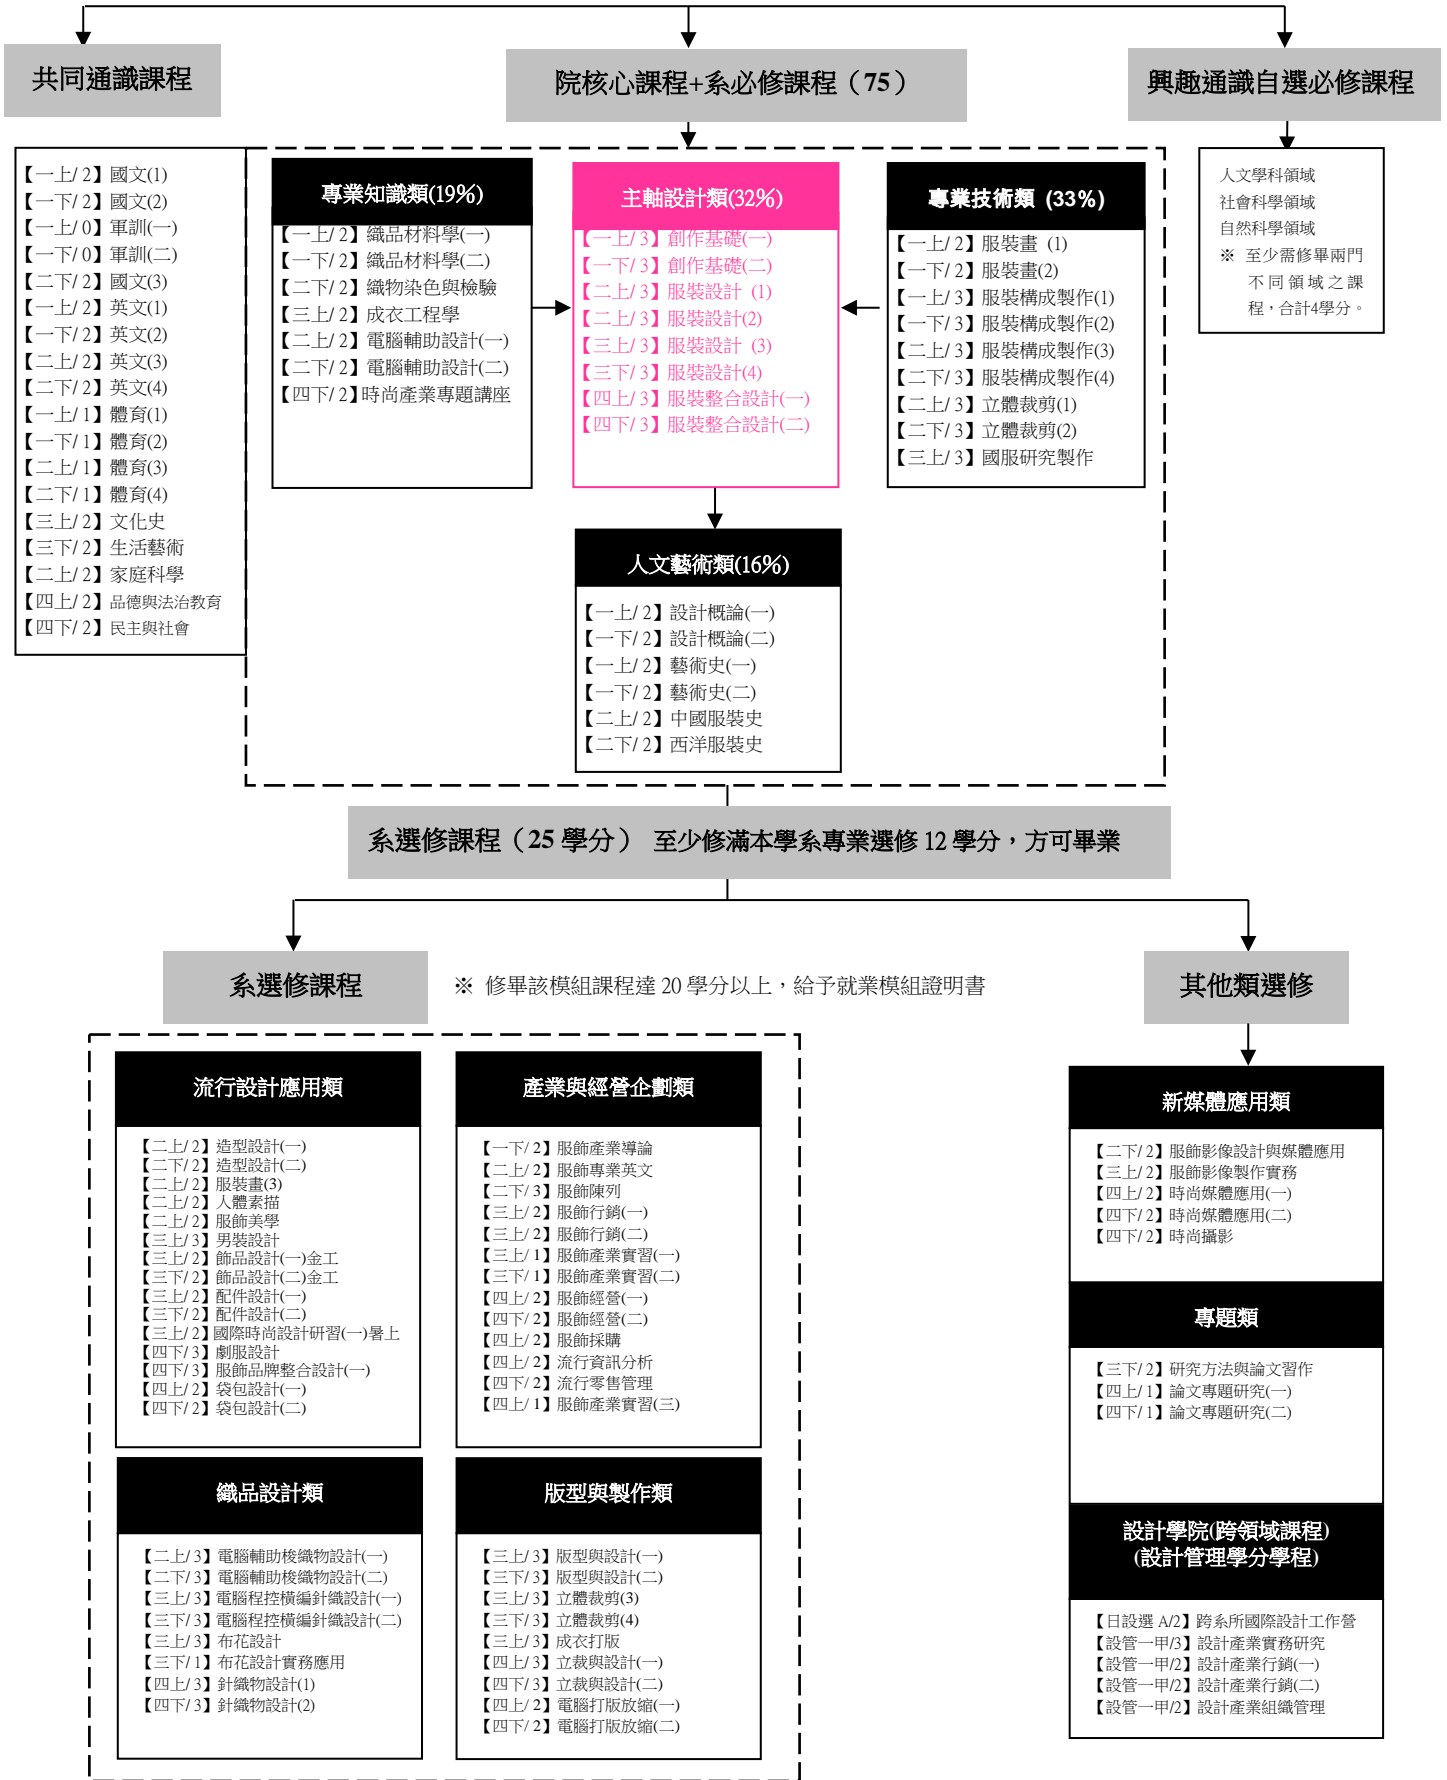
共同通識課程

院核心課程+系必修課程（75）

興趣通識自選必修課程

【一上/ 2】國文(1)
【一下/ 2】國文(2)
【一上/ 0】軍訓(一)
【一下/ 0】軍訓(二)
【二下/ 2】國文(3)
【一上/ 2】英文(1)
【一下/ 2】英文(2)
【二上/ 2】英文(3)
【二下/ 2】英文(4)
【一上/ 1】體育(1)
【一下/ 1】體育(2)
【二上/ 1】體育(3)
【二下/ 1】體育(4)
【三上/ 2】文化史
【三下/ 2】生活藝術
【二上/ 2】家庭科學
【四上/ 2】品德與法治教育
【四下/ 2】民主與社會

專業知識類(19%)
【一上/ 2】織品材料學(一)
【一下/ 2】織品材料學(二)
【二下/ 2】織物染色與檢驗
【三上/ 2】成衣工程學
【二上/ 2】電腦輔助設計(一)
【二下/ 2】電腦輔助設計(二)
【四下/ 2】時尚產業專題講座

主軸設計類(32%)
【一上/ 3】創作基礎(一)
【一下/ 3】創作基礎(二)
【二上/ 3】服裝設計 (1)
【二下/ 3】服裝設計(2)
【三上/ 3】服裝設計 (3)
【三下/ 3】服裝設計(4)
【四上/ 3】服裝整合設計(一)
【四下/ 3】服裝整合設計(二)

專業技術類 (33%)
【一上/ 2】服裝畫 (1)
【一下/ 2】服裝畫(2)
【一上/ 3】服裝構成製作(1)
【一下/ 3】服裝構成製作(2)
【二上/ 3】服裝構成製作(3)
【二下/ 3】服裝構成製作(4)
【二上/ 3】立體裁剪(1)
【二下/ 3】立體裁剪(2)
【三上/ 3】國服研究製作

人文學科領域
社會科學領域
自然科學領域
※ 至少需修畢兩門不同領域之課程，合計4學分。

人文藝術類(16%)
【一上/ 2】設計概論(一)
【一下/ 2】設計概論(二)
【一上/ 2】藝術史(一)
【一下/ 2】藝術史(二)
【二上/ 2】中國服裝史
【二下/ 2】西洋服裝史

系選修課程（25 學分） 至少修滿本學系專業選修 12 學分，方可畢業

系選修課程

※ 修畢該模組課程達 20 學分以上，給予就業模組證明書

其他類選修

流行設計應用類
【二上/ 2】造型設計(一)
【二下/ 2】造型設計(二)
【二上/ 2】服裝畫(3)
【二上/ 2】人體素描
【二上/ 2】服飾美學
【三上/ 3】男裝設計
【三上/ 2】飾品設計(一)金工
【三下/ 2】飾品設計(二)金工
【三上/ 2】配件設計(一)
【三下/ 2】配件設計(二)
【三上/ 2】國際時尚設計研習(一)暑上
【四下/ 3】劇服設計
【四下/ 3】服飾品牌整合設計(一)
【四上/ 2】袋包設計(一)
【四下/ 2】袋包設計(二)

產業與經營企劃類
【一下/ 2】服飾產業導論
【二上/ 2】服飾專業英文
【二下/ 3】服飾陳列
【三上/ 2】服飾行銷(一)
【三上/ 2】服飾行銷(二)
【三上/ 1】服飾產業實習(一)
【三下/ 1】服飾產業實習(二)
【四上/ 2】服飾經營(一)
【四下/ 2】服飾經營(二)
【四上/ 2】服飾採購
【四上/ 2】流行資訊分析
【四下/ 2】流行零售管理
【四上/ 1】服飾產業實習(三)

新媒體應用類
【二下/ 2】服飾影像設計與媒體應用
【三上/ 2】服飾影像製作實務
【四上/ 2】時尚媒體應用(一)
【四下/ 2】時尚媒體應用(二)
【四下/ 2】時尚攝影

專題類
【三下/ 2】研究方法與論文習作
【四上/ 1】論文專題研究(一)
【四下/ 1】論文專題研究(二)

織品設計類
【二上/ 3】電腦輔助梭織物設計(一)
【二下/ 3】電腦輔助梭織物設計(二)
【三上/ 3】電腦程控橫編針織設計(一)
【三下/ 3】電腦程控橫編針織設計(二)
【三上/ 3】布花設計
【三下/ 1】布花設計實務應用
【四上/ 3】針織物設計(1)
【四下/ 3】針織物設計(2)

版型與製作類
【三上/ 3】版型與設計(一)
【三下/ 3】版型與設計(二)
【三上/ 3】立體裁剪(3)
【三下/ 3】立體裁剪(4)
【三上/ 3】成衣打版
【四上/ 3】立裁與設計(一)
【四下/ 3】立裁與設計(二)
【四上/ 2】電腦打版放縮(一)
【四下/ 2】電腦打版放縮(二)

設計學院(跨領域課程)
(設計管理學分學程)
【日設選 A/2】跨系所國際設計工作營
【設管一甲/3】設計產業實務研究
【設管一甲/2】設計產業行銷(一)
【設管一甲/2】設計產業行銷(二)
【設管一甲/2】設計產業組織管理